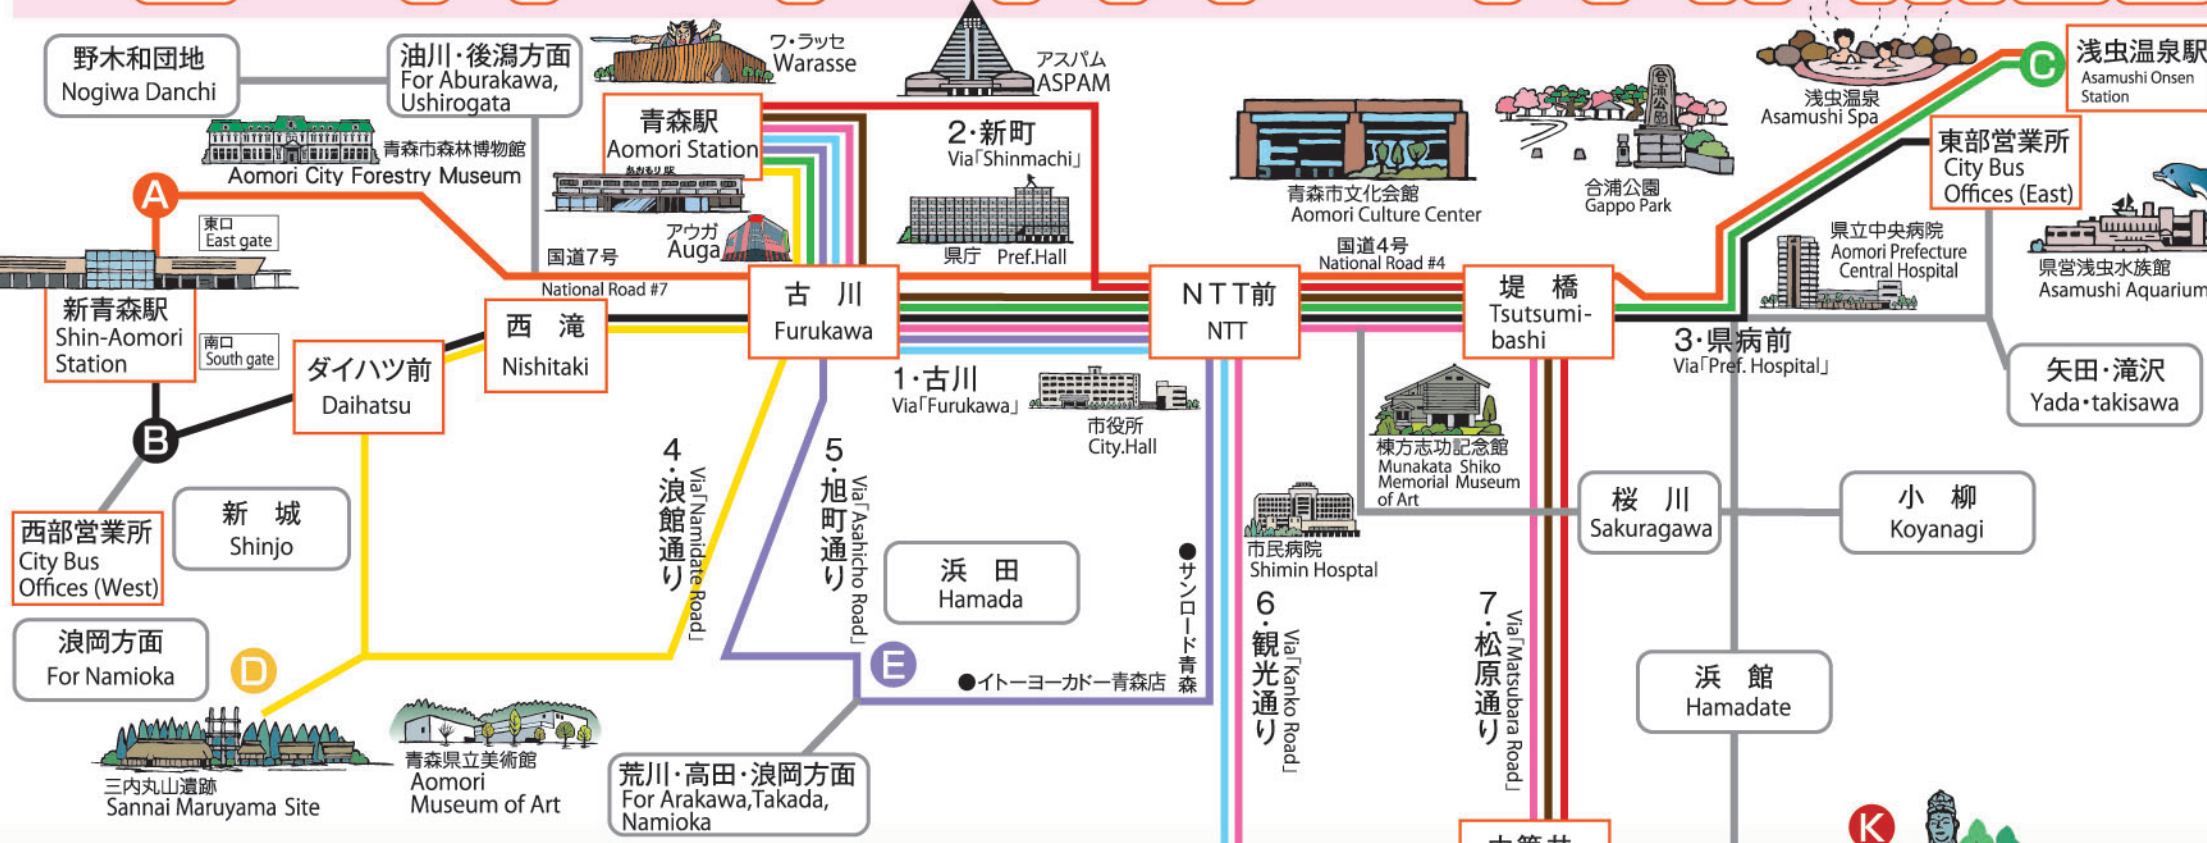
野木和団地
Nogiwa Danchi

油川・後潟方面
For Aburakawa, Ushirogata

ワ・ラッセ
Warasse

アスパム
ASPAM

浅虫温泉駅
Asamushi Onsen Station

浅虫温泉
Asamushi Spa

青森駅
Aomori Station

青森市森林博物館
Aomori City Forestry Museum

2・新町
Via「Shinmachi」

青森市文化会館
Aomori Culture Center

合浦公園
Gappo Park

東部営業所
City Bus Offices (East)

A

東口
East gate

国道7号
National Road #7

アウガ
Auga

県庁 Pref.Hall

国道4号
National Road #4

県立中央病院
Aomori Prefecture Central Hospital

県営浅虫水族館
Asamushi Aquarium

新青森駅
Shin-Aomori Station

南口
South gate

西滝
Nishitaki

古川
Furukawa

NTT前
NTT

堤橋
Tsutsumi-bashi

3・県病前
Via「Pref. Hospital」

矢田・滝沢
Yada・takisawa

ダイハツ前
Daihatsu

1・古川
Via「Furukawa」

市役所
City.Hall

B

4・浪館通り
Via「Namidate Road」

5・旭町通り
Via「Asahicho Road」

棟方志功記念館
Munakata Shiko Memorial Museum of Art

桜川
Sakuragawa

小柳
Koyanagi

西部営業所
City Bus Offices (West)

新城
Shinjo

浜田
Hamada

●サンロード青森

市民病院
Shimin Hosptal

6・観光通り
Via「Kanko Road」

7・松原通り
Via「Matsubara Road」

浪岡方面
For Namioka

D

E

●イトーヨーカドー青森店

浜館
Hamadate

三内丸山遺跡
Sannai Maruyama Site

青森県立美術館
Aomori Museum of Art

荒川・高田・浪岡方面
For Arakawa,Takada, Namioka

K